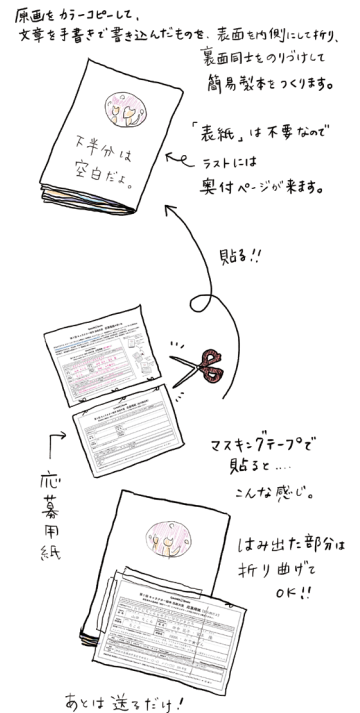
原画をカラーコピーして、文章を手書きで書き込んだものを、表面を内側にして折り、裏面同士をのりづけして簡易製本をつくります。

下半分は空白だよ。

「表紙」は不要なので
ラストには
奥付ページが来ます。

貼る!!

応募用紙

マスキングテープで
貼ると…
こんな感じ。

はみ出た部分は
折り曲げて
OK!!

あとは送るだけ!